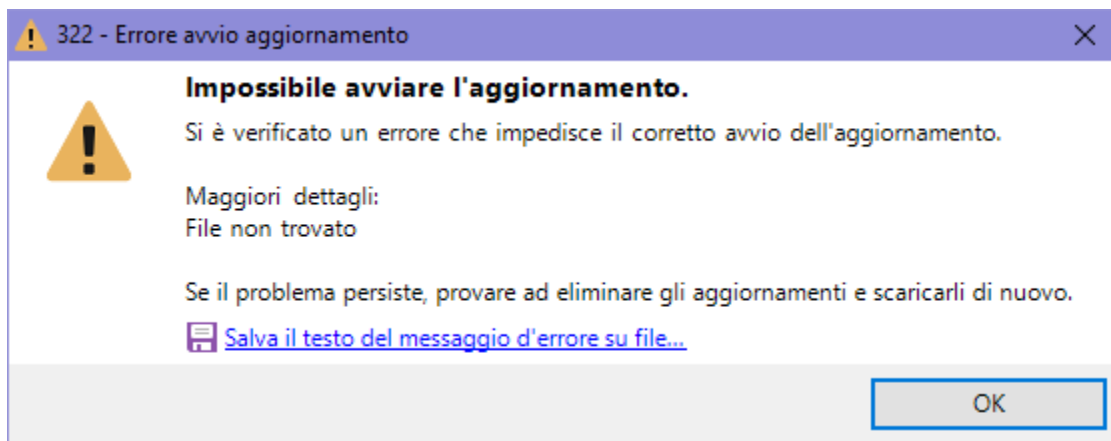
322 - Errore avvio aggiornamento

Impossibile avviare l'aggiornamento.

Si è verificato un errore che impedisce il corretto avvio dell'aggiornamento.

Maggiori dettagli:
File non trovato

Se il problema persiste, provare ad eliminare gli aggiornamenti e scaricarli di nuovo.

Salva il testo del messaggio d'errore su file...

OK